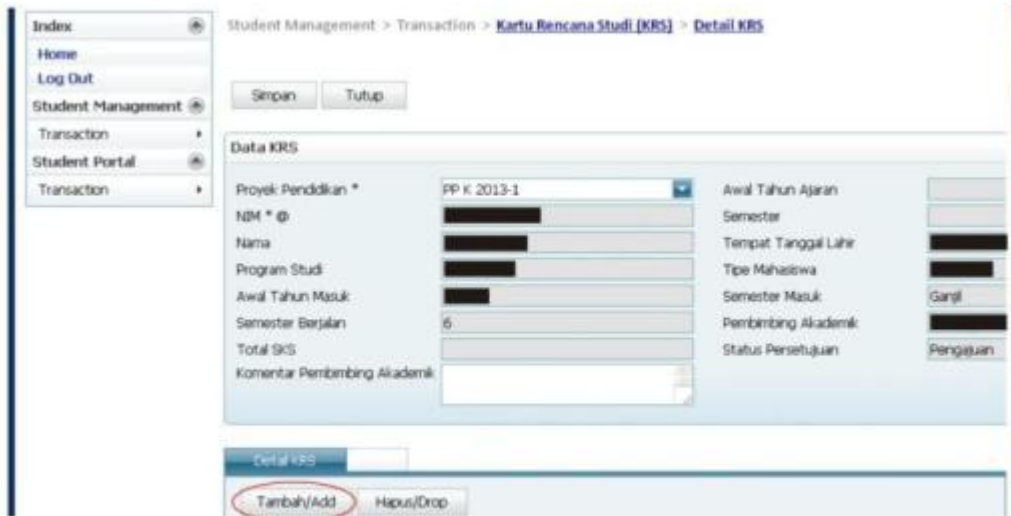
Index
Home
Log Out
Student Management
Transaction
Student Portal
Transaction

Student Management > Transaction > Kartu Rencana Studi (KRS) > Detail KRS

Simpan Tutup

Data KRS

Proyek Pendidikan * PP K 2013-1
NIM * @
Nama
Program Studi
Awal Tahun Masuk
Semester Berjalan 6
Total SKS
Komentar Pembimbing Akademik

Awal Tahun Ajaran
Semester
Tempat Tanggal Lahir
Tipe Mahasiswa
Semester Masuk Ganjil
Pembimbing Akademik
Status Persetujuan Pengajuan

Detail KRS

Tambah/Add Hapus/Drop